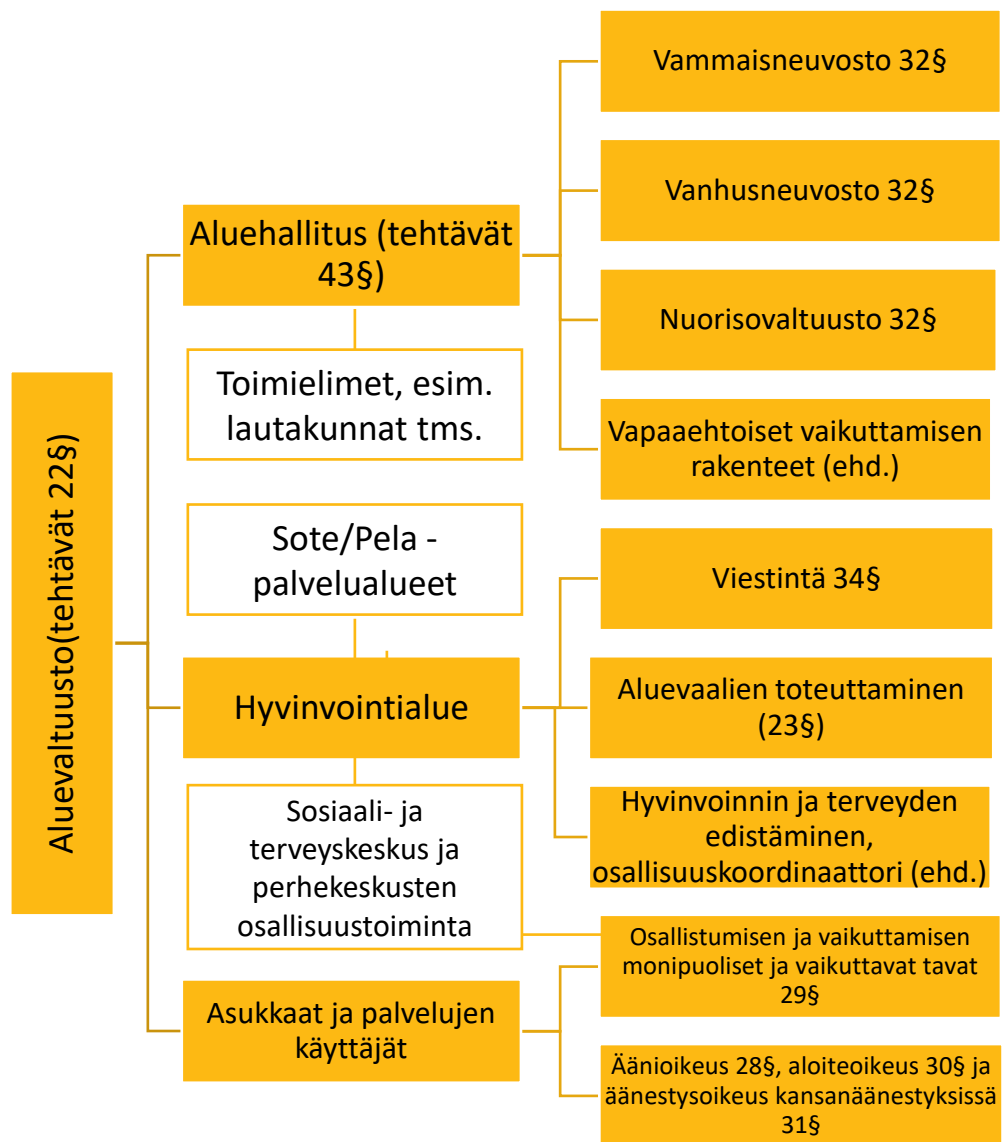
Aluevaltuusto(tehtävät 22§)

Aluehallitus (tehtävät 43§)

Toimielimet, esim. lautakunnat tms.

Sote/Pela - palvelualueet

Hyvinvointialue

Sosiaali- ja terveyskeskus ja perhekeskusten osallisuustoiminta

Asukkaat ja palvelujen käyttäjät

Vammaisneuvosto 32§

Vanhusneuvosto 32§

Nuorisovaltuusto 32§

Vapaaehtoiset vaikuttamisen rakenteet (ehd.)

Viestintä 34§

Aluevaalien toteuttaminen (23§)

Hyvinvoinnin ja terveyden edistäminen, osallisuuskoordinaattori (ehd.)

Osallistumisen ja vaikuttamisen monipuoliset ja vaikuttavat tavat 29§

Äänioikeus 28§, aloiteoikeus 30§ ja äänestysoikeus kansanäänestyksissä 31§